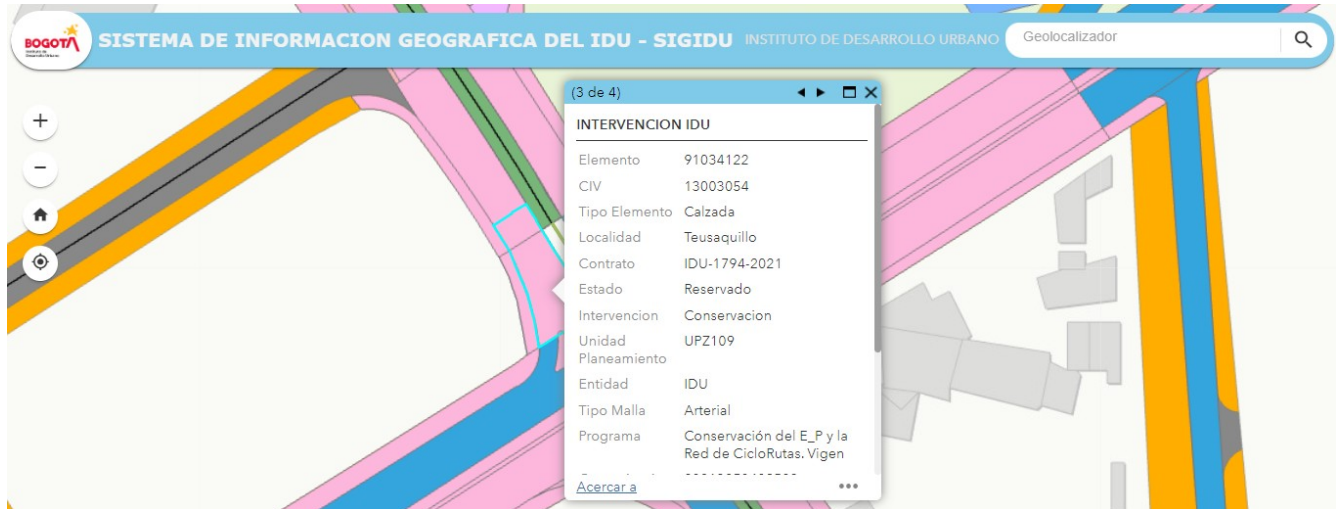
BOGOTÁ

SISTEMA DE INFORMACION GEOGRAFICA DEL IDU - SIGIDU INSTITUTO DE DESARROLLO URBANO

Geolocalizador

(3 de 4)

INTERVENCION IDU

| | |
|---|---|
| Elemento | 91034122 |
| CIV | 13003054 |
| Tipo Elemento | Calzada |
| Localidad | Teusaquillo |
| Contrato | IDU-1794-2021 |
| Estado | Reservado |
| Intervencion | Conservacion |
| Unidad Planeamiento | UPZ109 |
| Entidad | IDU |
| Tipo Malla | Arterial |
| Programa | Conservación del E_P y la Red de CicloRutas. Vigen |
| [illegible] | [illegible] |

Acercar a

•••